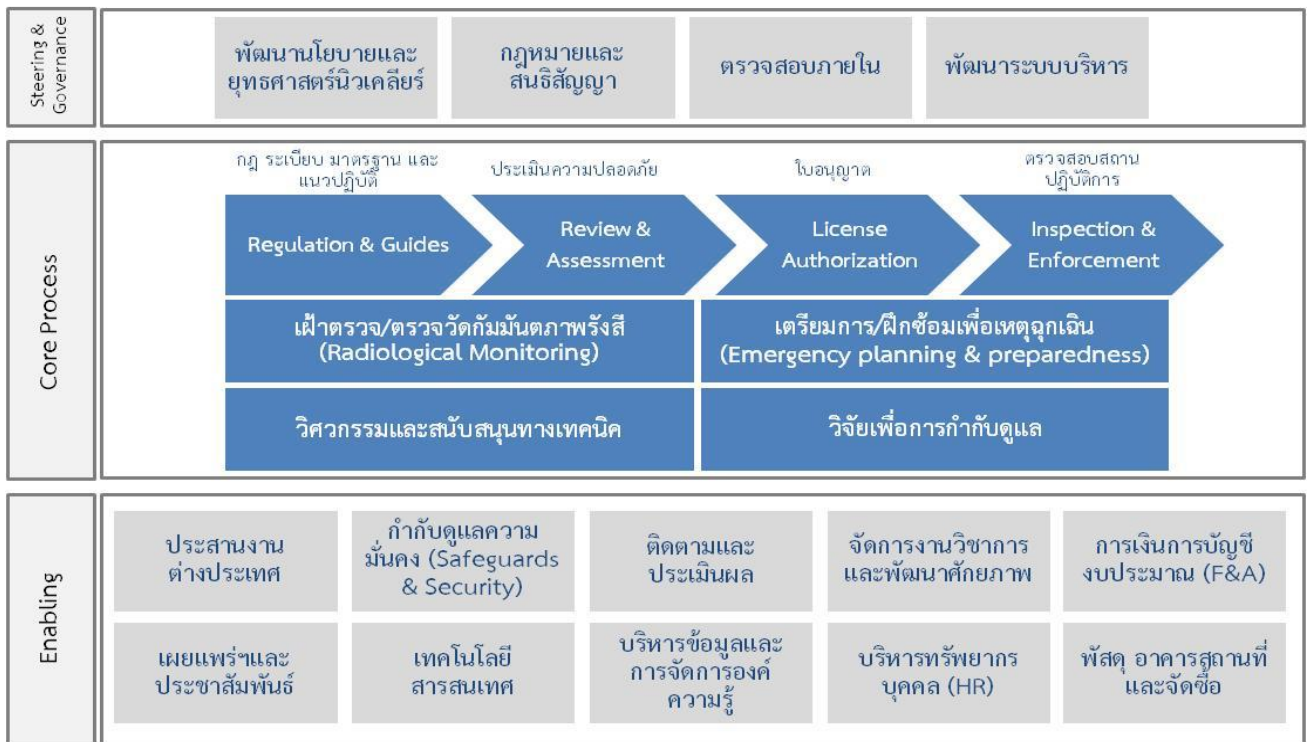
Steering & Governance

พัฒนานโยบายและยุทธศาสตร์นิวเคลียร์

กฎหมายและสนธิสัญญา

ตรวจสอบภายใน

พัฒนาระบบบริหาร

Core Process

กฎ ระเบียบ มาตรฐาน และแนวปฏิบัติ

Regulation & Guides

ประเมินความปลอดภัย

Review & Assessment

ใบอนุญาต

License Authorization

ตรวจสอบสถานปฏิบัติการ

Inspection & Enforcement

เฝ้าตรวจ/ตรวจวัดกัมมันตภาพรังสี (Radiological Monitoring)

เตรียมการ/ฝึกซ้อมเพื่อเหตุฉุกเฉิน (Emergency planning & preparedness)

วิศวกรรมและสนับสนุนทางเทคนิค

วิจัยเพื่อการกำกับดูแล

Enabling

ประสานงานต่างประเทศ

กำกับดูแลความมั่นคง (Safeguards & Security)

ติดตามและประเมินผล

จัดการงานวิชาการและพัฒนาศักยภาพ

การเงินการบัญชีงบประมาณ (F&A)

เผยแพร่ฯและประชาสัมพันธ์

เทคโนโลยีสารสนเทศ

บริหารข้อมูลและการจัดการองค์ความรู้

บริหารทรัพยากรบุคคล (HR)

พัสดุ อาคารสถานที่และจัดซื้อ